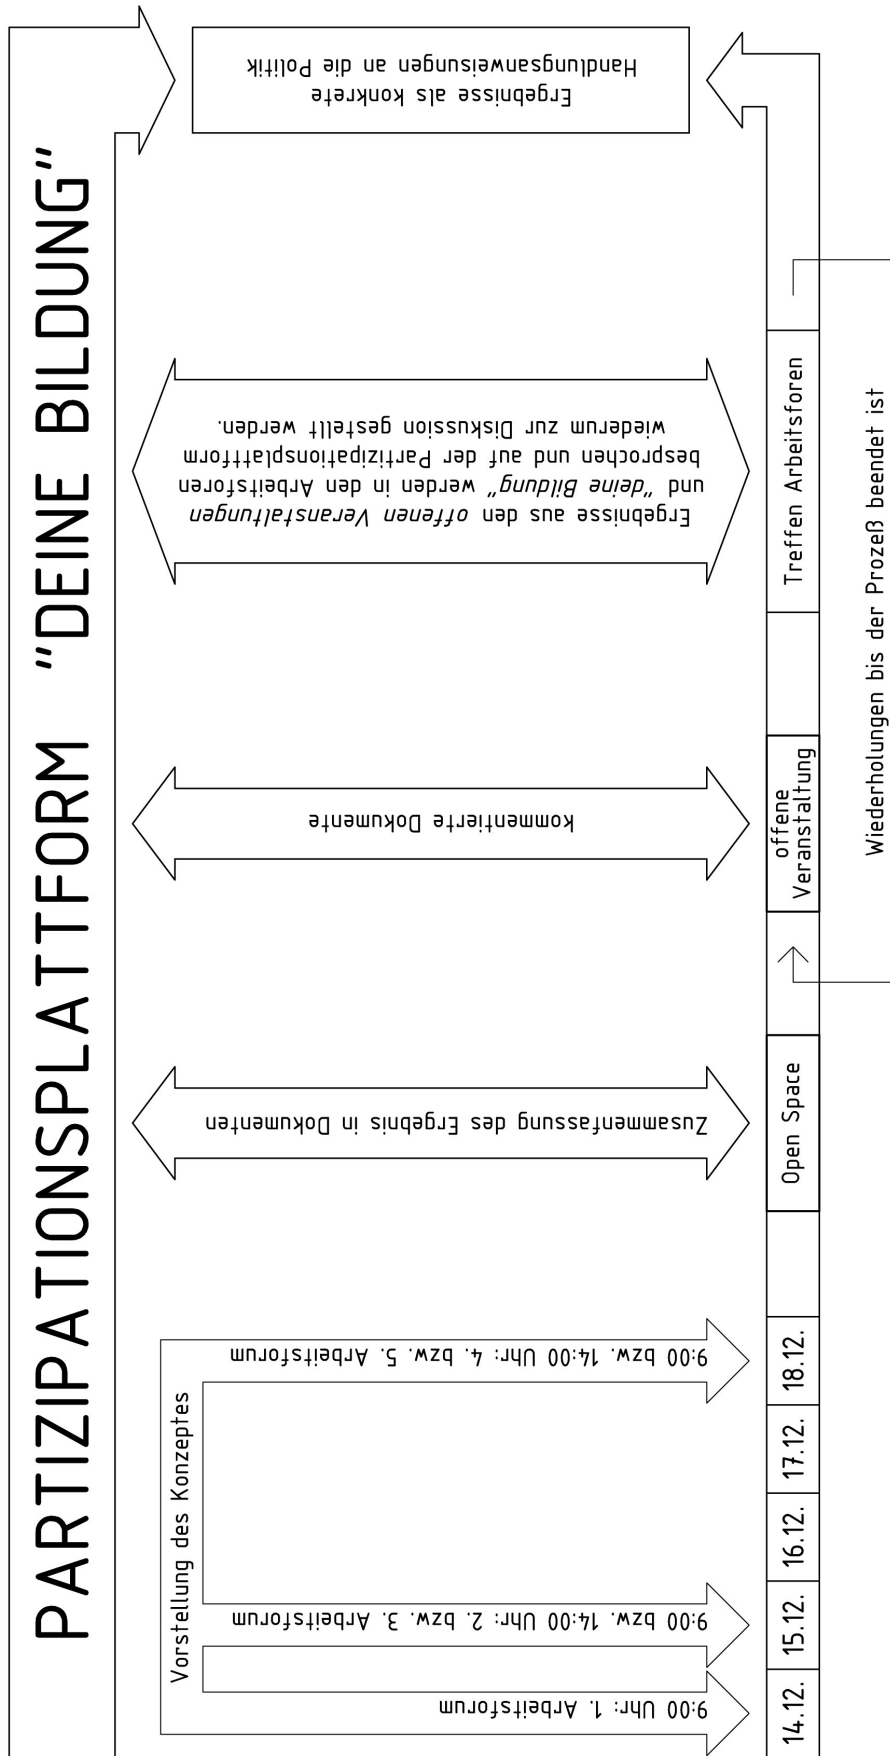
PARTIZIPATIONSPLATTFORM "DEINE BILDUNG"

Vorstellung des Konzeptes

9:00 Uhr: 1. Arbeitsforum

9:00 bzw. 14:00 Uhr: 2. bzw. 3. Arbeitsforum

9:00 bzw. 14:00 Uhr: 4. bzw. 5. Arbeitsforum

Zusammenfassung des Ergebnis in Dokumenten

kommentierte Dokumente

Ergebnisse aus den *offenen Veranstaltungen* und *"deine Bildung"* werden in den Arbeitsforen besprochen und auf der Partizipationsplattform wiederum zur Diskussion gestellt werden.

Ergebnisse als konkrete Handlungsanweisungen an die Politik

| 14.12. | 15.12. | 16.12. | 17.12. | 18.12. | | Open Space | | offene Veranstaltung | | Treffen Arbeitsforen | |

Wiederholungen bis der Prozeß beendet ist